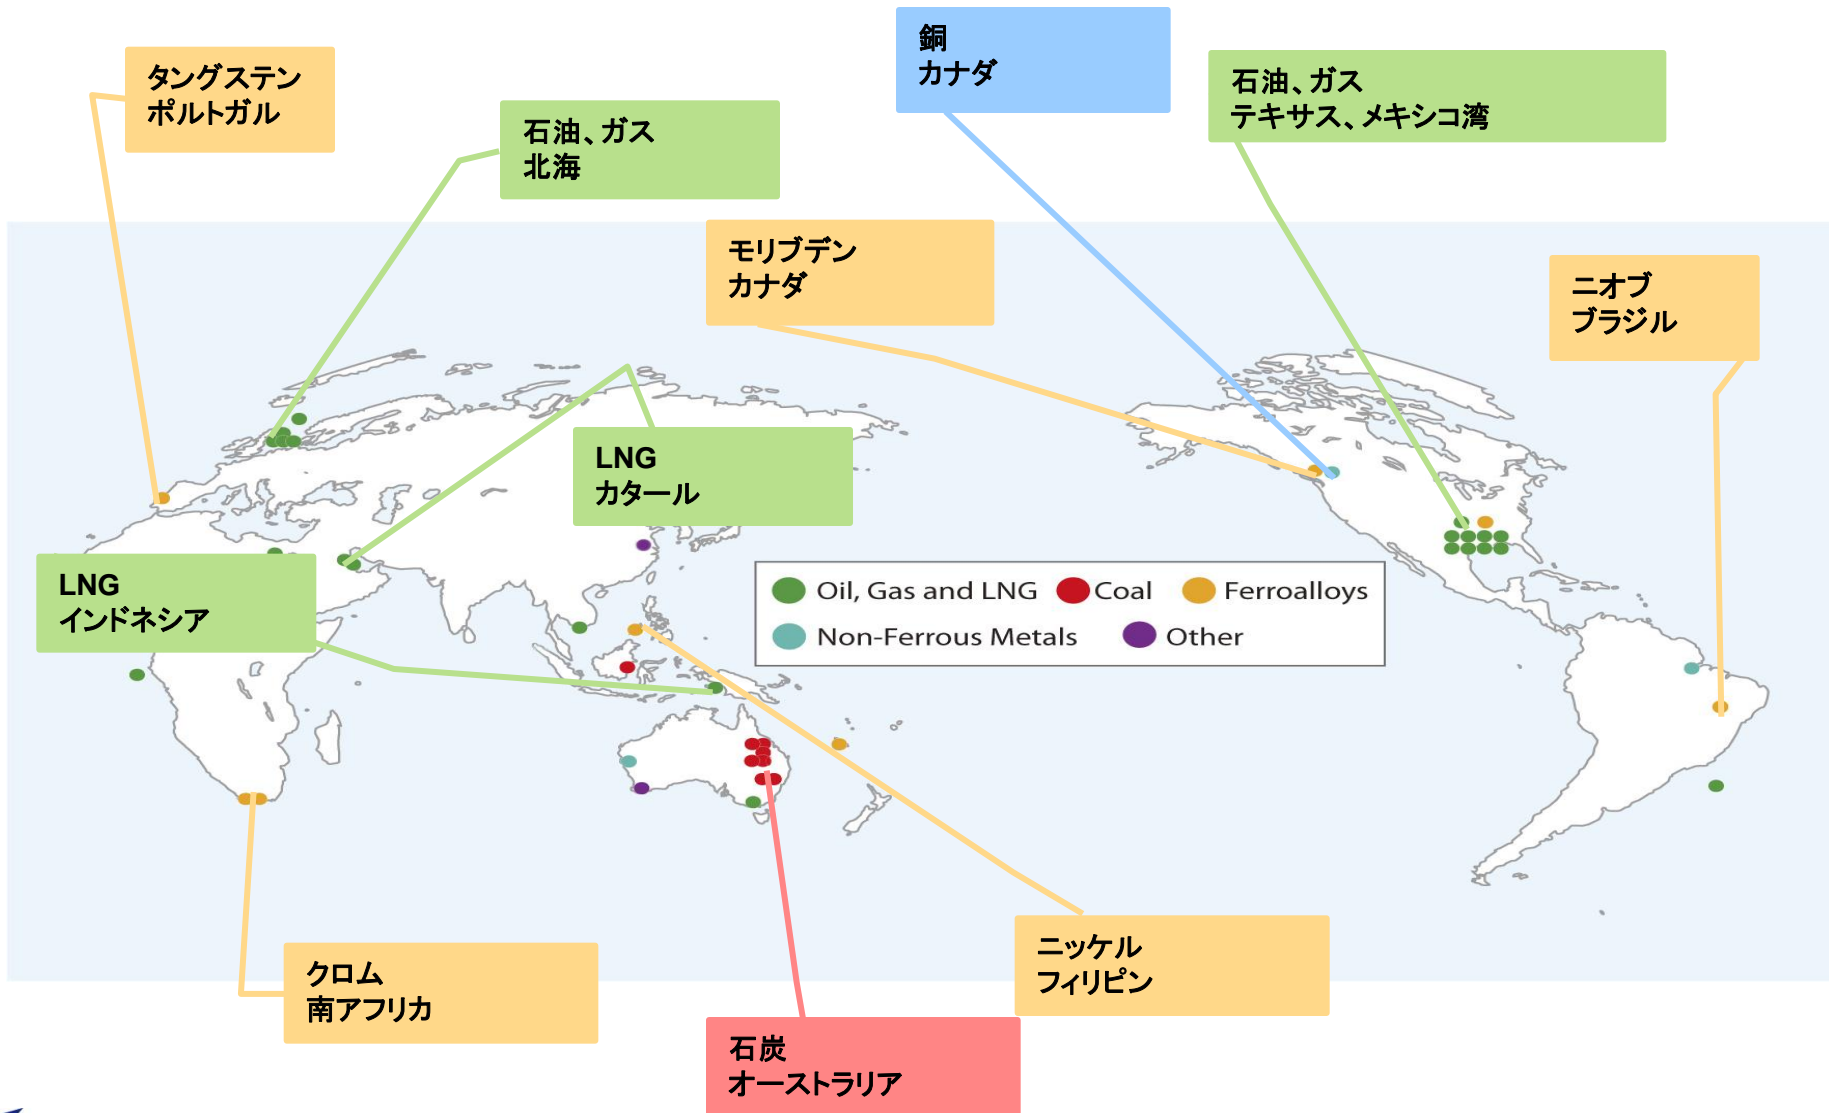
タングステン
ポルトガル

石油、ガス
北海

銅
カナダ

石油、ガス
テキサス、メキシコ湾

モリブデン
カナダ

ニオブ
ブラジル

LNG
カタール

LNG
インドネシア

Oil, Gas and LNG
Coal
Ferroalloys
Non-Ferrous Metals
Other

クロム
南アフリカ

ニッケル
フィリピン

石炭
オーストラリア